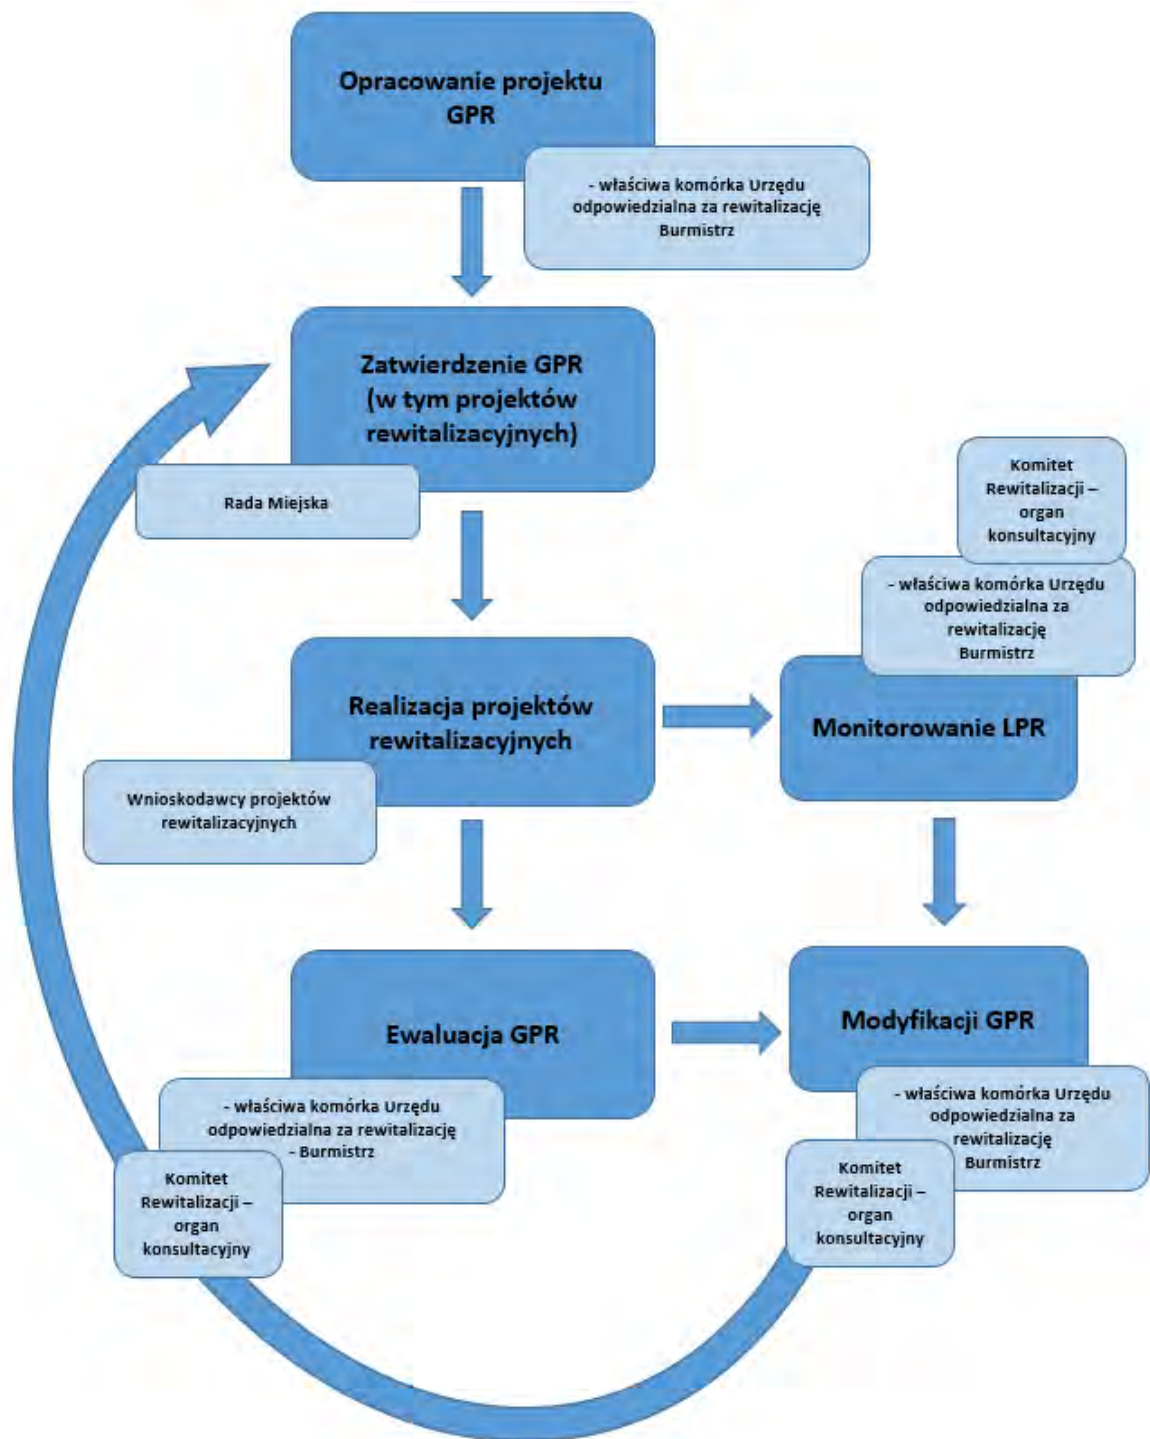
Opracowanie projektu GPR

- właściwa komórka Urzędu odpowiedzialna za rewitalizację Burmistrz

Zatwierdzenie GPR (w tym projektów rewitalizacyjnych)

Rada Miejska

Komitet Rewitalizacji – organ konsultacyjny

- właściwa komórka Urzędu odpowiedzialna za rewitalizację Burmistrz

Realizacja projektów rewitalizacyjnych

Monitorowanie LPR

Wnioskodawcy projektów rewitalizacyjnych

Ewaluacja GPR

Modyfikacji GPR

- właściwa komórka Urzędu odpowiedzialna za rewitalizację - Burmistrz

Komitet Rewitalizacji – organ konsultacyjny

- właściwa komórka Urzędu odpowiedzialna za rewitalizację Burmistrz

Komitet Rewitalizacji – organ konsultacyjny